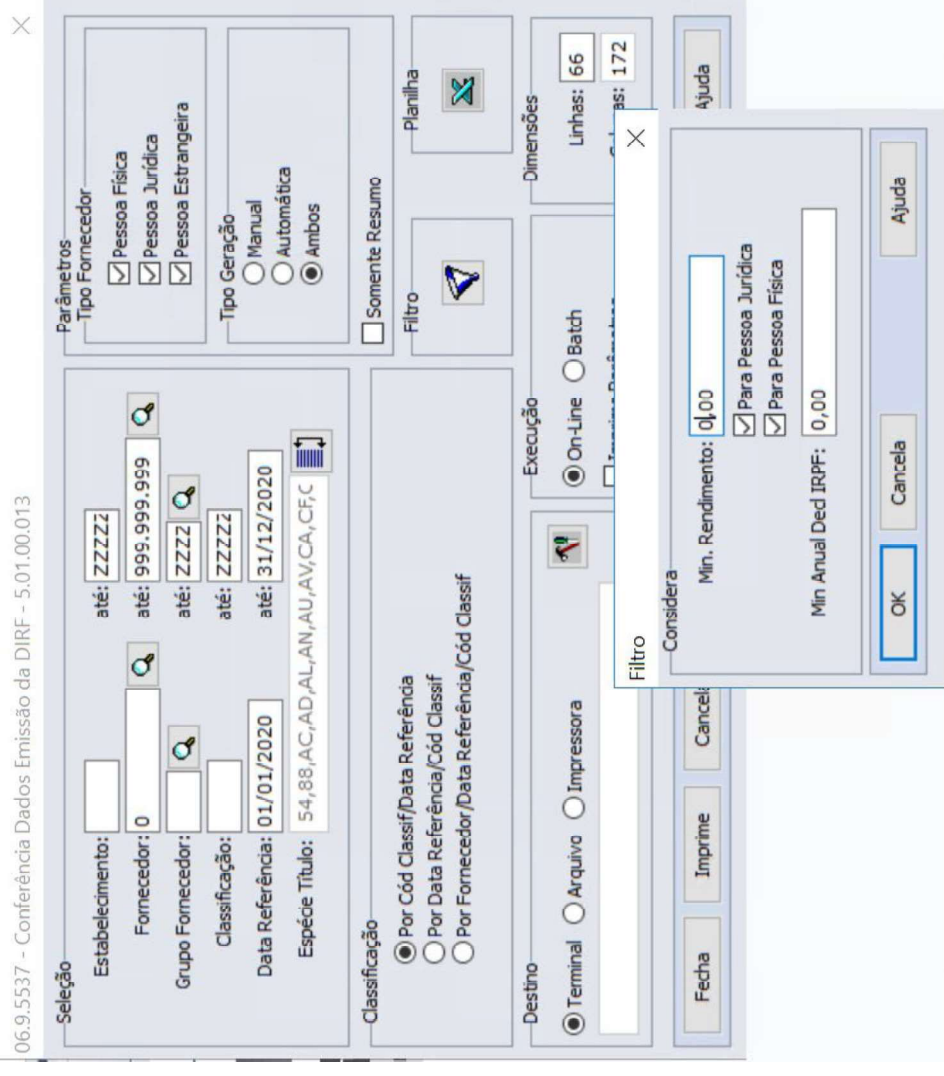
06.9.5537 - Conferência Dados Emissão da DIRF - 5.01.00.013

Seleção
Estabelecimento: até: ZZZZ
Fornecedor: 0 até: 999.999.999
Grupo Fornecedor: até: ZZZZ
Classificação: até: ZZZZ
Data Referência: 01/01/2020 até: 31/12/2020
Espécie Título: 54,88,AC,AD,AL,AN,AU,AV,CA,CF,C

Parâmetros
Tipo Fornecedor
Pessoa Física
Pessoa Jurídica
Pessoa Estrangeira
Tipo Geração
Manual
Automática
Ambos
Somente Resumo

Classificação
Por Cód Classif/Data Referência
Por Data Referência/Cód Classif
Por Fornecedor/Data Referência/Cód Classif

Filtro
Planilha

Destino
Terminal Arquivo Impressora

Execução
On-Line Batch
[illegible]

Dimensões
Linhas: 66
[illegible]as: 172

Fecha Imprime Cancel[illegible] Ajuda

Filtro
Considera
Min. Rendimento: 0,00
Para Pessoa Jurídica
Para Pessoa Física
Min Anual Ded IRPF: 0,00

OK Cancela Ajuda